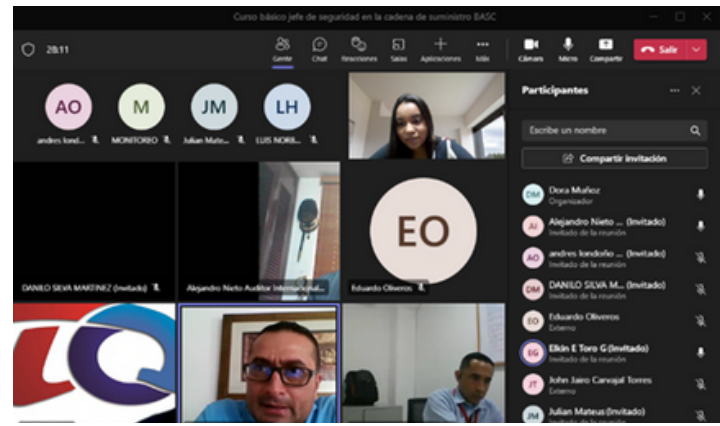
Curso básico jefe de seguridad en la cadena de suministro BASC

28:11

Gente Chat Reacciones Salas Aplicaciones Más

Cámara Micro Compartir Salir

AO andres londo...

M MONITOREO

JM Julian Mate...

LH LUIS NORB...

DANILO SILVA MARTINEZ (Invitado)

Alejandro Nieto Auditor Internacional...

EO

Eduardo Oliveros

Participantes

Escribe un nombre

Compartir invitación

DM Dora Muñoz Organizador

AI Alejandro Nieto ... (Invitado) Invitado de la reunión

AO andres londoño ... (Invitado) Invitado de la reunión

DM DANILO SILVA M... (Invitado) Invitado de la reunión

EO Eduardo Oliveros Externo

EG Elkin E Toro G (Invitado) Invitado de la reunión

JT John Jairo Carvajal Torres Externo

JM Julian Mateus (Invitado) Invitado de la reunión